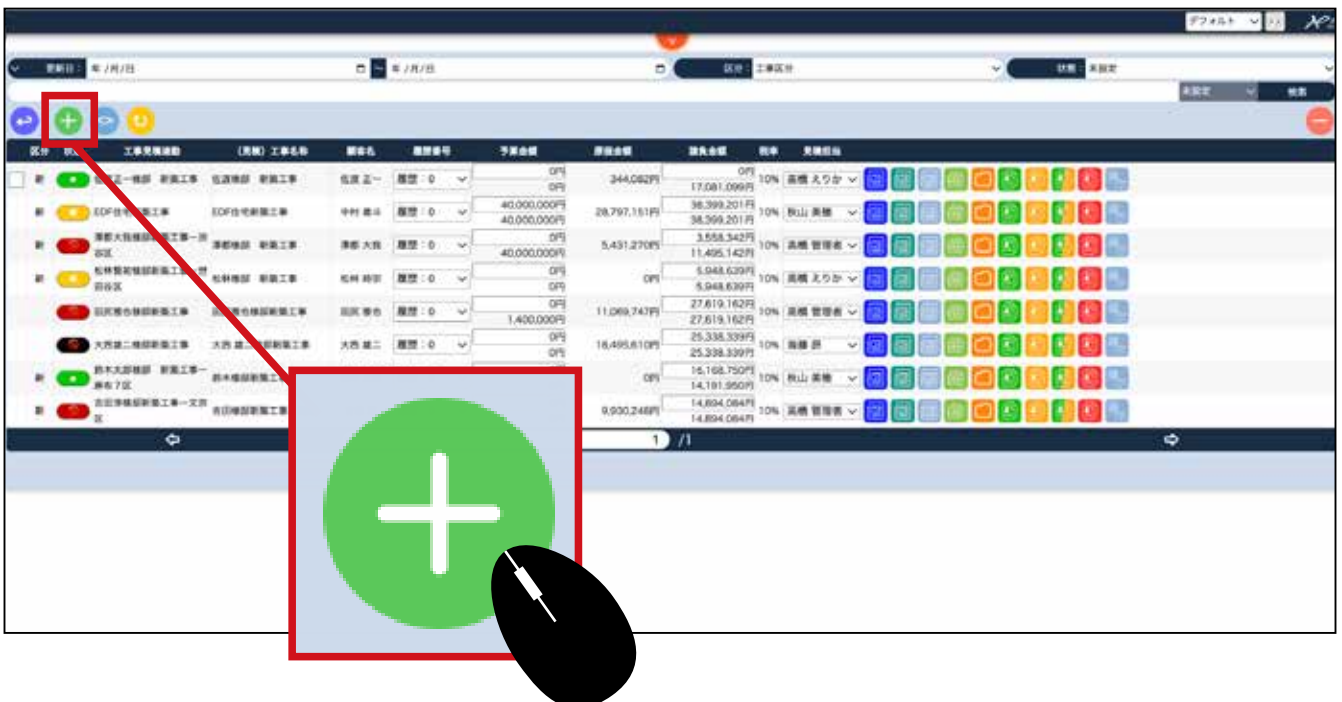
デフォルト

更新日: 年/月/日 ～ 年/月/日 区分: 工事区分 状態: 未設定

未設定 検索

| 区分 | 状態 | 工事見積連動 | (見積) 工事名称 | 顧客名 | 履歴番号 | 予算金額 | 原価金額 | 請負金額 | 税率 | 見積担当 |
|---|---|---|---|---|---|---|---|---|---|---|
| 新 | | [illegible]一様邸 新築工事 | 佐渡様邸 新築工事 | 佐渡 正一 | 履歴:0 | 0円 / 0円 | 344,082円 | 0円 / 17,081,099円 | 10% | 高橋 えりか |
| 新 | | EDF住宅新築工事 | EDF住宅新築工事 | 中村 真斗 | 履歴:0 | 40,000,000円 / 40,000,000円 | 28,797,151円 | 38,399,201円 / 38,399,201円 | 10% | 秋山 英騰 |
| 新 | | 澤都大我様邸新築工事一渋谷区 | 澤都様邸 新築工事 | 澤都 大我 | 履歴:0 | 0円 / 40,000,000円 | 5,431,270円 | 3,558,342円 / 11,495,142円 | 10% | 高橋 管理者 |
| 新 | | 松林督和様邸新築工事一世田谷区 | 松林様邸 新築工事 | 松林 督和 | 履歴:0 | 0円 / 0円 | 0円 | 5,948,639円 / 5,948,639円 | 10% | 高橋 えりか |
| | | 田沢惠也様邸新築工事 | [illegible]惠也様邸新築工事 | 田沢 惠也 | 履歴:0 | 0円 / 1,400,000円 | 11,069,747円 | 27,619,162円 / 27,619,162円 | 10% | 高橋 管理者 |
| | | 大西建二様邸新築工事 | 大西 建二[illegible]新築工事 | 大西 建二 | 履歴:0 | 0円 / 0円 | 18,495,610円 | 25,338,339円 / 25,338,339円 | 10% | 海藤 昴 |
| 新 | | 鈴木太郎様邸 新築工事一麻布7区 | 鈴木様邸新築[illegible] | | | | 0円 | 16,168,750円 / 14,191,950円 | 10% | 秋山 英騰 |
| 新 | | 吉田華様邸新築工事一文京区 | 吉田様邸新築工事 | | | | 9,930,248円 | 14,894,084円 / 14,894,084円 | 10% | 高橋 管理者 |

1 /1